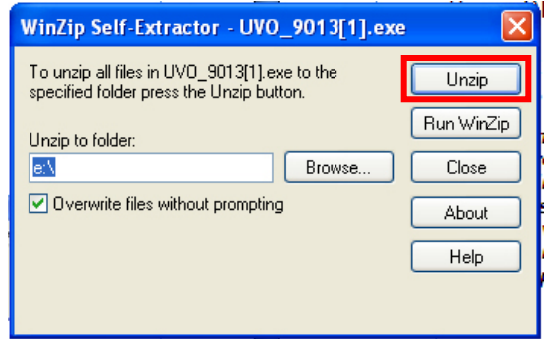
WinZip Self-Extractor - UVO_9013[1].exe

To unzip all files in UVO_9013[1].exe to the specified folder press the Unzip button.

Unzip to folder:

e:\

Browse...

Overwrite files without prompting

Unzip

Run WinZip

Close

About

Help